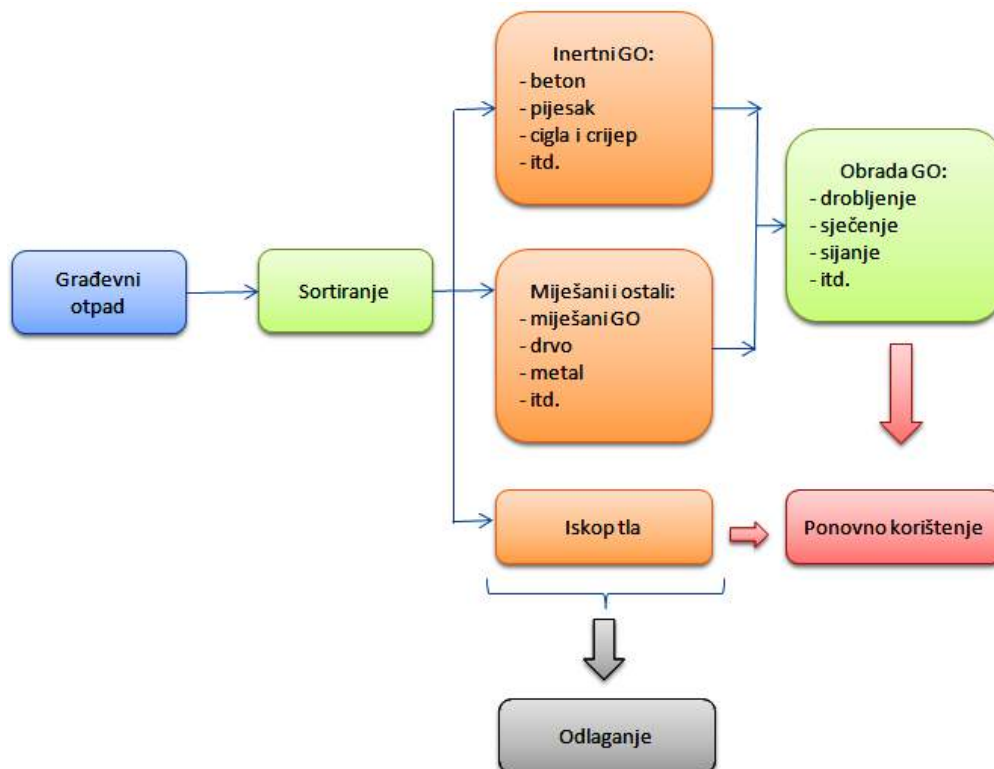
Građevni otpad

Sortiranje

Inertni GO:
- beton
- pijesak
- cigla i crijep
- itd.

Miješani i ostali:
- miješani GO
- drvo
- metal
- itd.

Iskop tla

Obrada GO:
- drobljenje
- sječenje
- sijanje
- itd.

Ponovno korištenje

Odlaganje